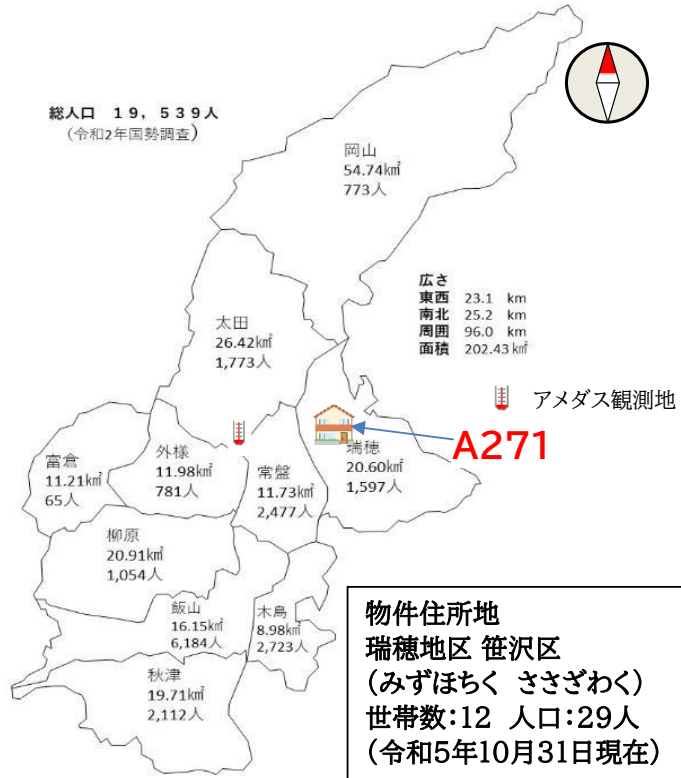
総人口　１９，５３９人
（令和2年国勢調査）

岡山
54.74㎢
773人

広さ
東西　23.1　km
南北　25.2　km
周囲　96.0　km
面積　202.43 ㎢

太田
26.42㎢
1,773人

アメダス観測地

A271

外様
11.98㎢
781人

瑞穂
20.60㎢
1,597人

富倉
11.21㎢
65人

常盤
11.73㎢
2,477人

柳原
20.91㎢
1,054人

飯山
16.15㎢
6,184人

木島
8.98㎢
2,723人

秋津
19.71㎢
2,112人

物件住所地
瑞穂地区 笹沢区
（みずほちく　ささざわく）
世帯数:12　人口:29人
（令和5年10月31日現在）